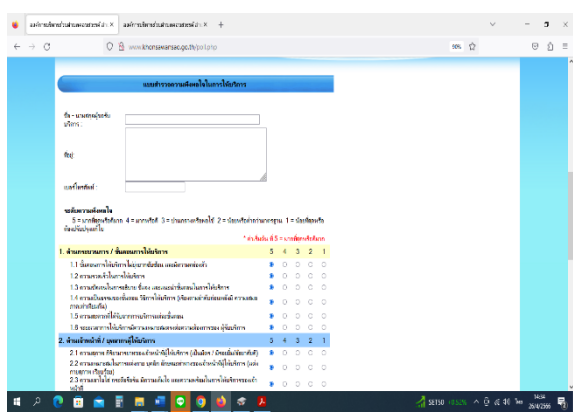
แบบสำรวจความพึงพอใจในการให้บริการ

ชื่อ - นามสกุลผู้รับบริการ :

ที่อยู่

เบอร์โทรศัพท์ :

ระดับความพึงพอใจ
5 = มากที่สุดหรือดีมาก 4 = มากหรือดี 3 = ปานกลางหรือพอใช้ 2 = น้อยหรือต่ำกว่ามาตรฐาน 1 = น้อยที่สุดหรือต้องปรับปรุงแก้ไข

* ค่าเริ่มต้น คือ 5 = มากที่สุดหรือดีมาก

| 1. ด้านกระบวนการ / ขั้นตอนการให้บริการ | 5 | 4 | 3 | 2 | 1 |
|---|---|---|---|---|---|
| 1.1 ขั้นตอนการให้บริการไม่ยุ่งยากซับซ้อน และมีความคล่องตัว | | | | | |
| 1.2 ความรวดเร็วในการให้บริการ | | | | | |
| 1.3 การแจ้งผลในการบริการ ชัดเจน และแนะนำขั้นตอนในการให้บริการ | | | | | |
| 1.4 การเป็นธรรมของขั้นตอน วิธีการให้บริการ (เรียงตามลำดับก่อนหลัง ความสะดวกแก่ผู้รับบริการ) | | | | | |
| 1.5 ความสะดวกที่ได้รับจากการบริการแต่ละขั้นตอน | | | | | |
| 1.6 ระยะเวลาการให้บริการมีความเหมาะสมต่อความต้องการของผู้รับบริการ | | | | | |
| 2. ด้านเจ้าหน้าที่ / บุคลากรผู้ให้บริการ | 5 | 4 | 3 | 2 | 1 |
| 2.1 ความสุภาพ กิริยามารยาทของเจ้าหน้าที่ผู้ให้บริการ (ยิ้มแย้ม / อัธยาศัยดี / พูดจาสุภาพ) | | | | | |
| 2.2 ความเอาใจใส่ในการของเจ้าหน้าที่ผู้ให้บริการ (แต่งกายเหมาะสม) | | | | | |
| 2.3 ความเอาใจใส่ กระตือรือร้น มีความเต็มใจ และความพร้อมในการให้บริการของเจ้าหน้าที่ | | | | | |